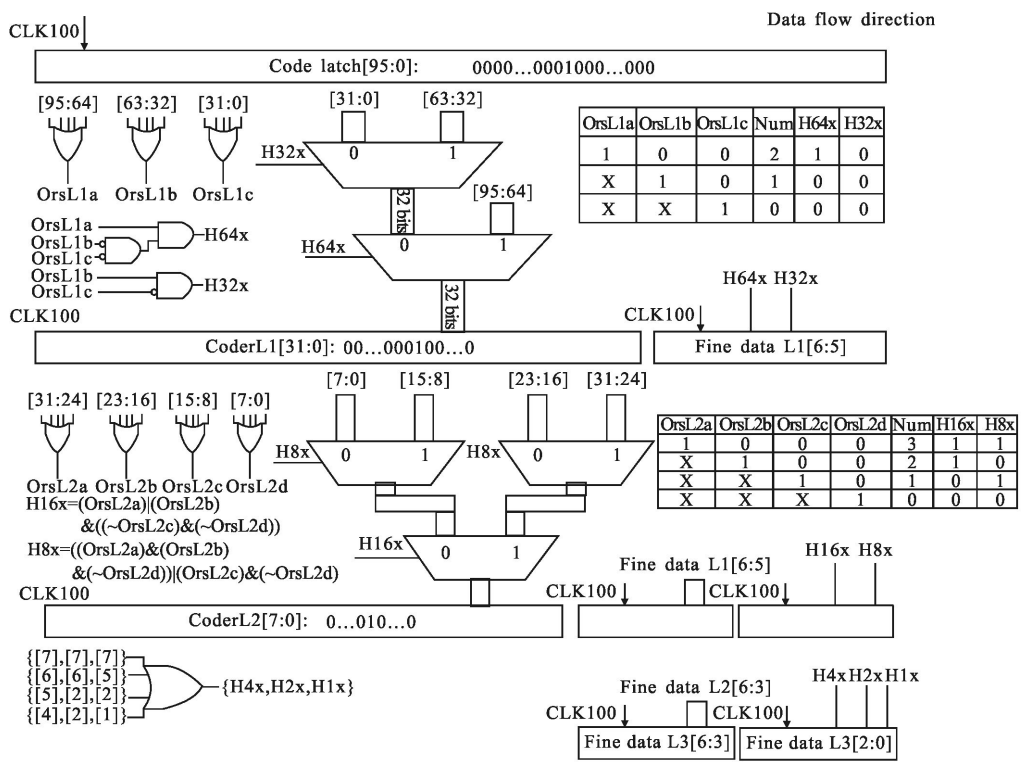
Data flow direction

CLK100

Code latch[95:0]: 0000…0001000…000

[95:64] [63:32] [31:0]

OrsL1a OrsL1b OrsL1c

[31:0] [63:32]

H32x 0 1

32 bits

[95:64]

H64x 0 1

32 bits

| OrsL1a | OrsL1b | OrsL1c | Num | H64x | H32x |
|---|---|---|---|---|---|
| 1 | 0 | 0 | 2 | 1 | 0 |
| X | 1 | 0 | 1 | 0 | 0 |
| X | X | 1 | 0 | 0 | 0 |

OrsL1a
OrsL1b
OrsL1c
H64x
OrsL1b
OrsL1c
H32x

CLK100

H64x H32x

CLK100

CoderL1[31:0]: 00…000100…0

Fine data L1[6:5]

[31:24] [23:16] [15:8] [7:0]

OrsL2a OrsL2b OrsL2c OrsL2d

H16x=(OrsL2a)|(OrsL2b) &((~OrsL2c)&(~OrsL2d))

H8x=((OrsL2a)&(OrsL2b) &(~OrsL2d))|(OrsL2c)&(~OrsL2d)

[7:0] [15:8] [23:16] [31:24]

H8x 0 1 H8x 0 1

H16x 0 1

| OrsL2a | OrsL2b | OrsL2c | OrsL2d | Num | H16x | H8x |
|---|---|---|---|---|---|---|
| 1 | 0 | 0 | 0 | 3 | 1 | 1 |
| X | 1 | 0 | 0 | 2 | 1 | 0 |
| X | X | 1 | 0 | 1 | 0 | 1 |
| X | X | X | 1 | 0 | 0 | 0 |

CLK100

CoderL2[7:0]: 0…010…0

Fine data L1[6:5]

H16x H8x

CLK100 CLK100

{[7],[7],[7]}
{[6],[6],[5]}
{[5],[2],[2]}
{[4],[2],[1]}
{H4x,H2x,H1x}

Fine data L2[6:3]

H4x H2x H1x

CLK100 CLK100

Fine data L3[6:3] Fine data L3[2:0]